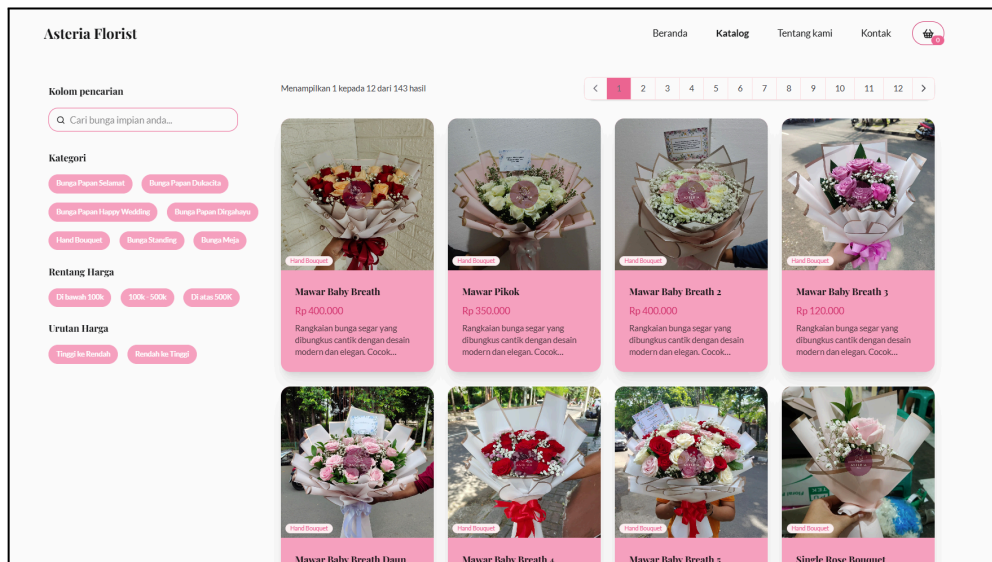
Asteria Florist

Beranda Katalog Tentang kami Kontak 0

Kolom pencarian

Cari bunga impian anda...

Kategori

Bunga Papan Selamat Bunga Papan Dukacita Bunga Papan Happy Wedding Bunga Papan Dirgahayu Hand Bouquet Bunga Standing Bunga Meja

Rentang Harga

Di bawah 100k 100k - 500k Di atas 500K

Urutan Harga

Tinggi ke Rendah Rendah ke Tinggi

Menampilkan 1 kepada 12 dari 143 hasil

‹ 1 2 3 4 5 6 7 8 9 10 11 12 ›

Hand Bouquet
Mawar Baby Breath
Rp 400.000
Rangkaian bunga segar yang dibungkus cantik dengan desain modern dan elegan. Cocok...

Hand Bouquet
Mawar Pikok
Rp 350.000
Rangkaian bunga segar yang dibungkus cantik dengan desain modern dan elegan. Cocok...

Hand Bouquet
Mawar Baby Breath 2
Rp 400.000
Rangkaian bunga segar yang dibungkus cantik dengan desain modern dan elegan. Cocok...

Hand Bouquet
Mawar Baby Breath 3
Rp 120.000
Rangkaian bunga segar yang dibungkus cantik dengan desain modern dan elegan. Cocok...

Hand Bouquet
Mawar Baby Breath Daun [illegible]

Hand Bouquet
Mawar Baby Breath 4

Hand Bouquet
Mawar Baby Breath 5

Hand Bouquet
Single Rose Bouquet